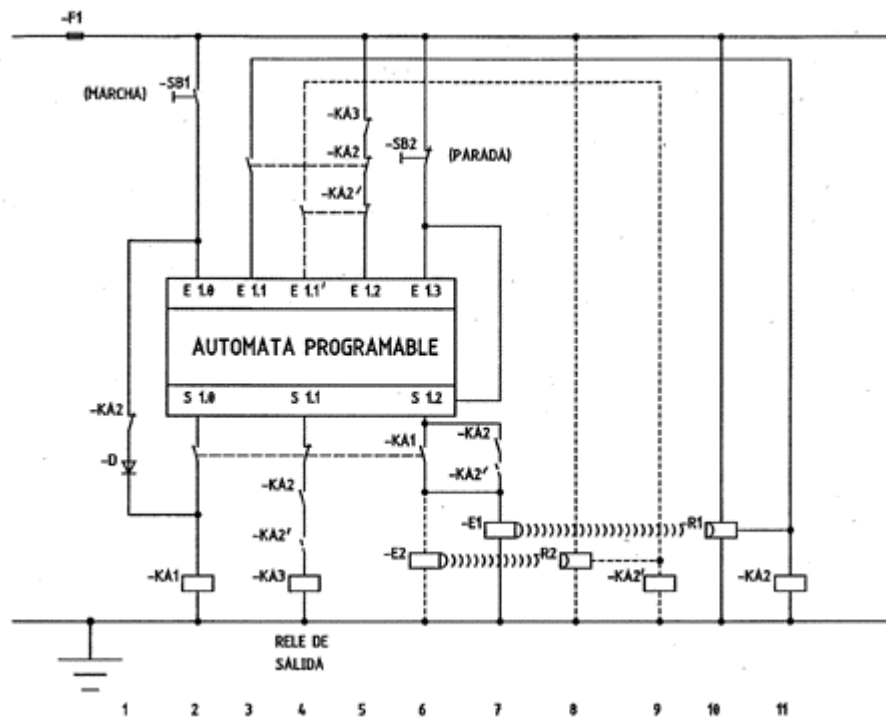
-F1

-SB1
(MARCHA)

-KA3

-KA2

-SB2
(PARADA)

-KA2'

E 1.0 E 1.1 E 1.1' E 1.2 E 1.3

AUTOMATA PROGRAMABLE

S 1.0 S 1.1 S 1.2

-KA2

-D

-KA1

-KA2

-KA2'

-KA2

-KA2'

-E1

R1

-E2

R2

-KA1

-KA3

-KA2'

-KA2

RELE DE SALIDA

1 2 3 4 5 6 7 8 9 10 11